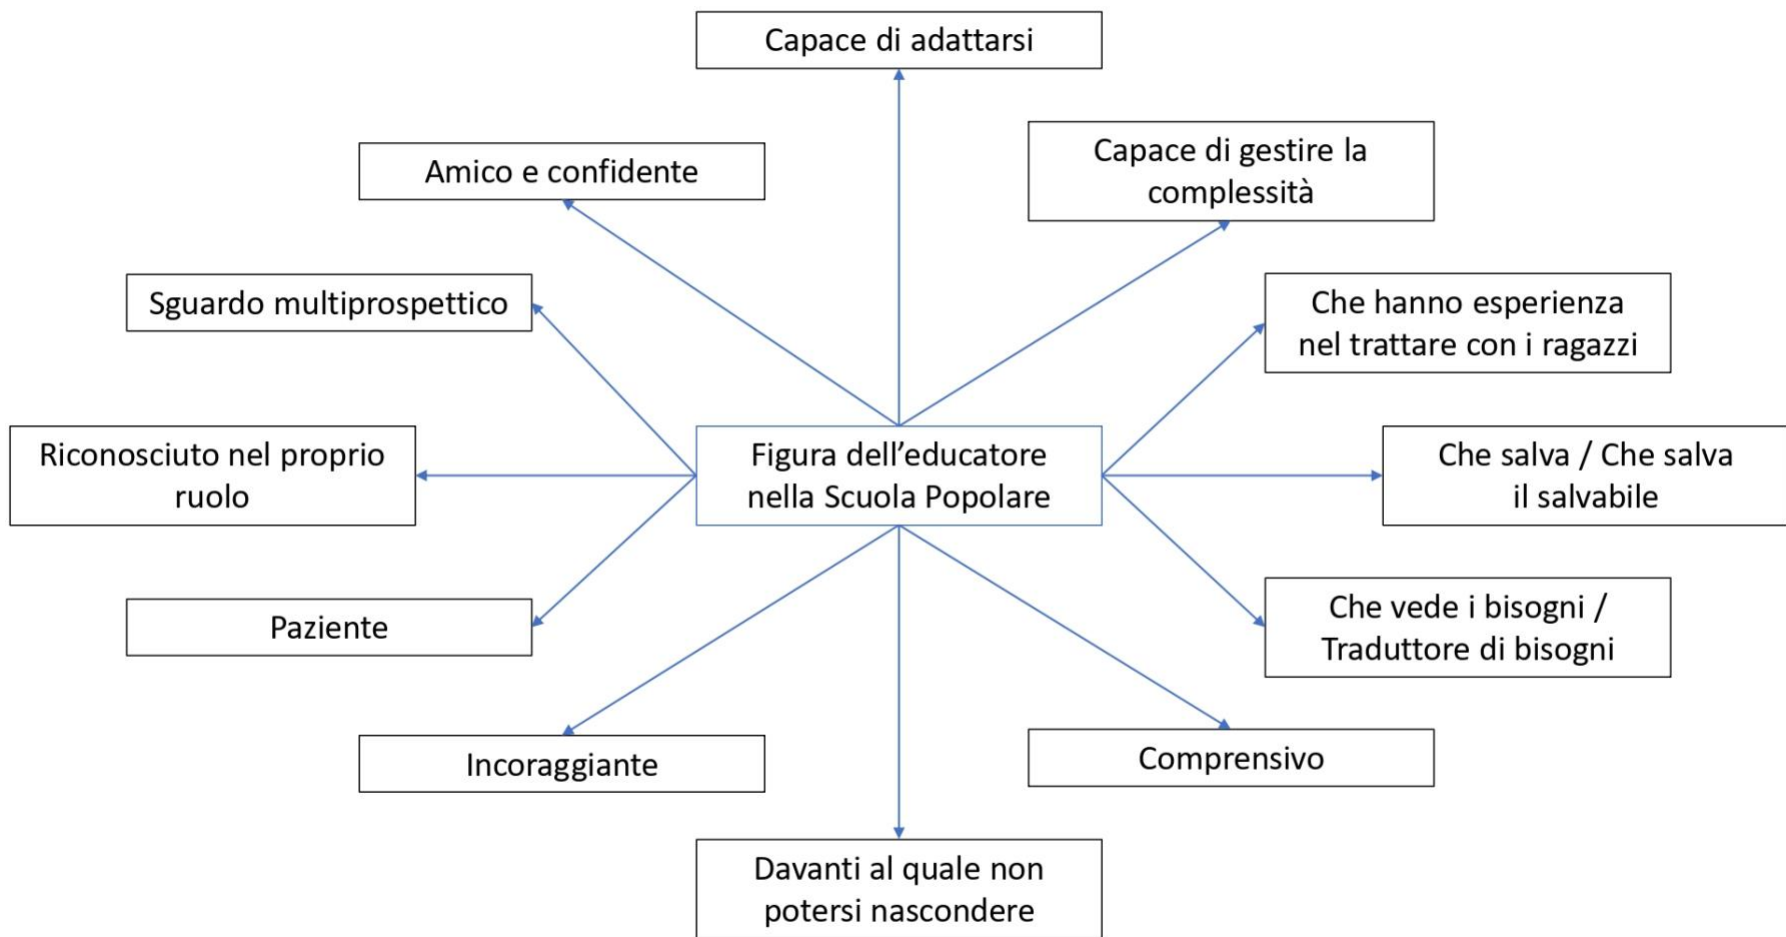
Figura dell’educatore nella Scuola Popolare

Capace di adattarsi

Amico e confidente

Capace di gestire la complessità

Sguardo multiprospettico

Che hanno esperienza nel trattare con i ragazzi

Riconosciuto nel proprio ruolo

Che salva / Che salva il salvabile

Paziente

Che vede i bisogni / Traduttore di bisogni

Incoraggiante

Comprensivo

Davanti al quale non potersi nascondere